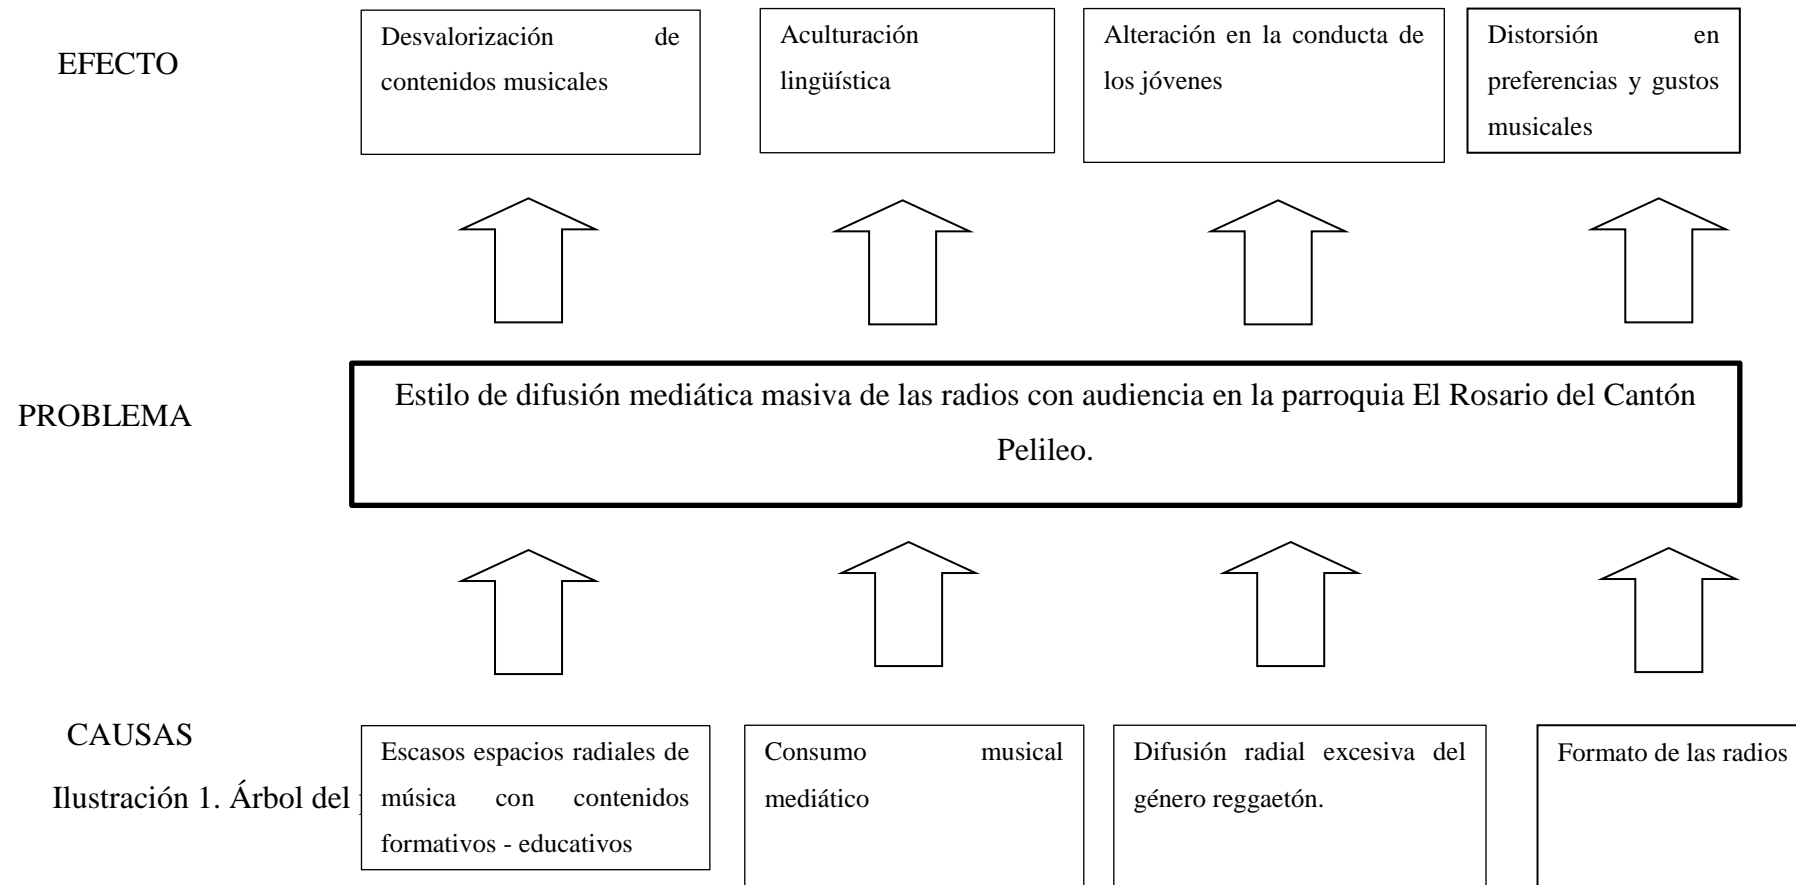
EFECTO

Desvalorización de contenidos musicales

Aculturación lingüística

Alteración en la conducta de los jóvenes

Distorsión en preferencias y gustos musicales

PROBLEMA

Estilo de difusión mediática masiva de las radios con audiencia en la parroquia El Rosario del Cantón Pelileo.

CAUSAS

Ilustración 1. Árbol del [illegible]

Escasos espacios radiales de música con contenidos formativos - educativos

Consumo musical mediático

Difusión radial excesiva del género reggaetón.

Formato de las radios